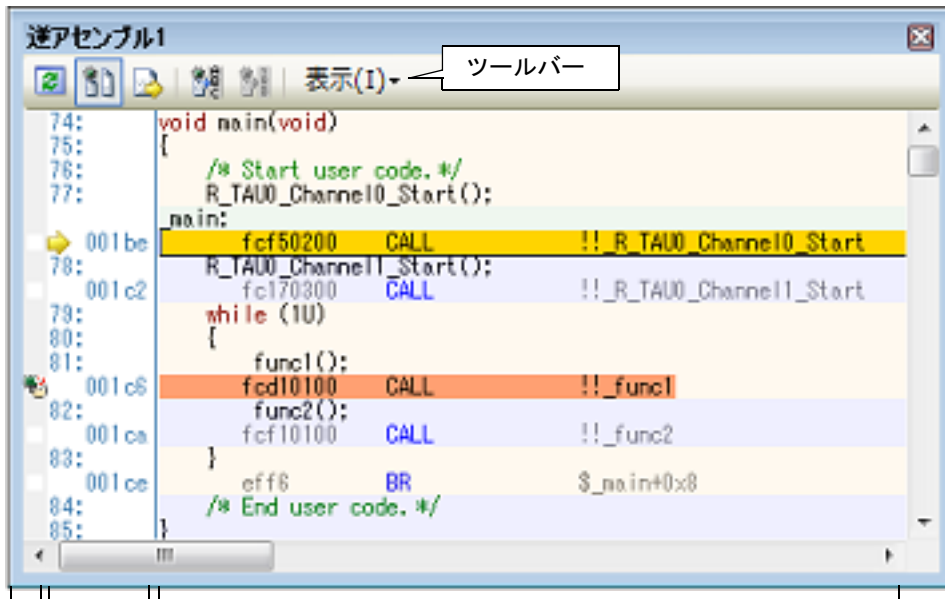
逆アセンブル1

表示(I)▾

ツールバー

74: void main(void)
75: {
76: /* Start user code. */
77: R_TAU0_Channel0_Start();
_main:
001be fcf50200 CALL !!_R_TAU0_Channel0_Start
78: R_TAU0_Channel1_Start();
001c2 fc170300 CALL !!_R_TAU0_Channel1_Start
79: while (1U)
80: {
81: func1();
001c6 fcd10100 CALL !!_func1
82: func2();
001ca fcf10100 CALL !!_func2
83: }
001ce eff6 BR $_main+0x8
84: /* End user code. */
85: }